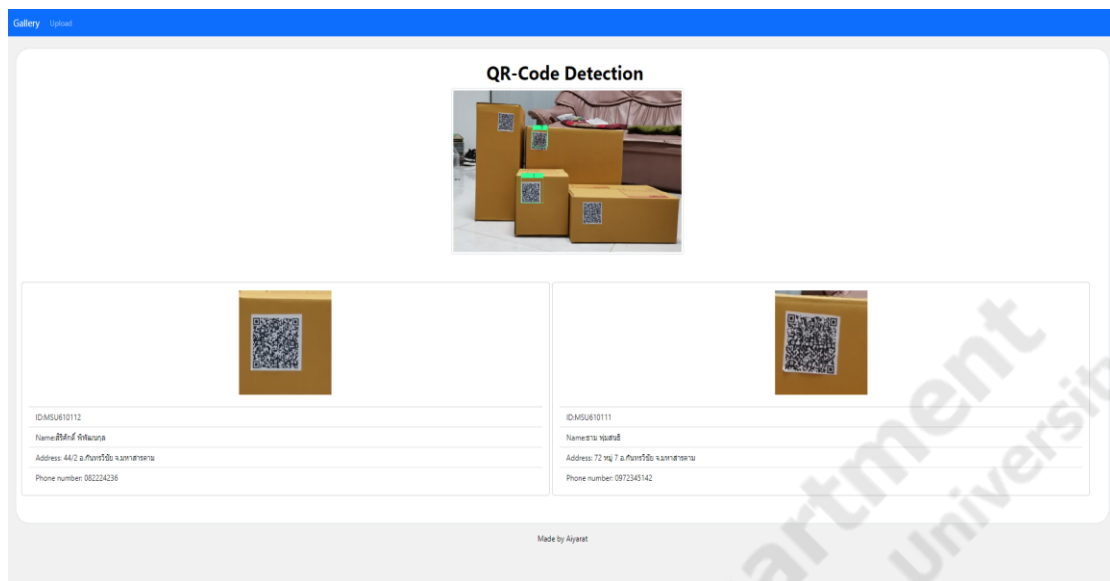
Gallery Upload

QR-Code Detection

ID:MSU610112

Name:ศิริศักดิ์ พิพัฒนกุล

Address: 44/2 อ.กันทรวิชัย จ.มหาสารคาม

Phone number: 082224236

ID:MSU610111

Name:ธาม พุ่มสนธิ

Address: 72 หมู่ 7 อ.กันทรวิชัย จ.มหาสารคาม

Phone number: 0972345142

Made by Aiyarat

artment Universit